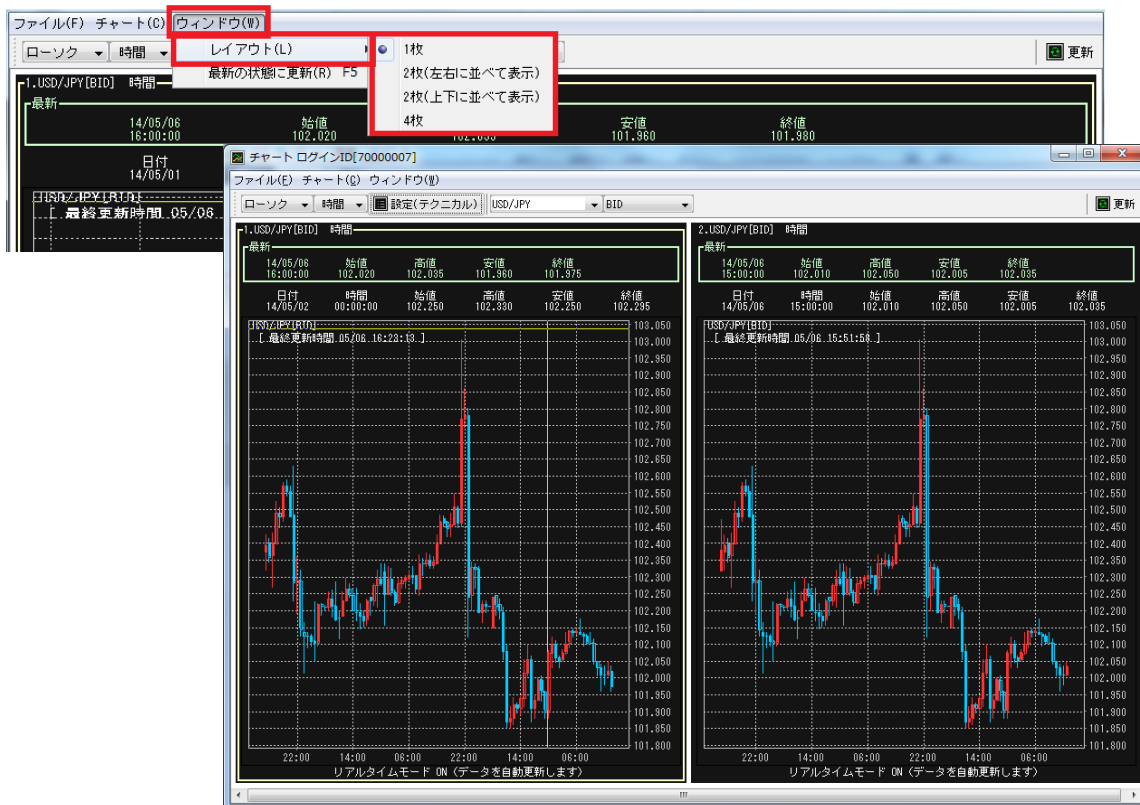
ファイル(F) チャート(C) ウィンドウ(W)

ローソク 時間

レイアウト(L)
最新の状態に更新(R) F5

1枚
2枚(左右に並べて表示)
2枚(上下に並べて表示)
4枚

更新

1.USD/JPY[BID] 時間
最新
14/05/06 16:00:00
始値 102.020
安値 101.960
終値 101.980
日付 14/05/01
USD/JPY[BID]
[ 最終更新時間 05/06

チャート ログインID[70000007]

ファイル(F) チャート(C) ウィンドウ(W)

ローソク 時間 設定(テクニカル) USD/JPY BID 更新

1.USD/JPY[BID] 時間
最新
| 14/05/06 16:00:00 | 始値 102.020 | 高値 102.035 | 安値 101.960 | 終値 101.975 |
|---|---|---|---|---|

| 日付 | 時間 | 始値 | 高値 | 安値 | 終値 |
|---|---|---|---|---|---|
| 14/05/02 | 00:00:00 | 102.250 | 102.330 | 102.250 | 102.295 |

USD/JPY[BID]
[ 最終更新時間 05/06 16:23:13 ]
103.050 103.000 102.950 102.900 102.850 102.800 102.750 102.700 102.650 102.600 102.550 102.500 102.450 102.400 102.350 102.300 102.250 102.200 102.150 102.100 102.050 102.000 101.950 101.900 101.850 101.800
22:00 14:00 06:00 22:00 14:00 06:00
リアルタイムモード ON (データを自動更新します)

2.USD/JPY[BID] 時間
最新
| 14/05/06 15:00:00 | 始値 102.010 | 高値 102.050 | 安値 102.005 | 終値 102.035 |
|---|---|---|---|---|

| 日付 | 時間 | 始値 | 高値 | 安値 | 終値 |
|---|---|---|---|---|---|
| 14/05/06 | 15:00:00 | 102.010 | 102.050 | 102.005 | 102.035 |

USD/JPY[BID]
[ 最終更新時間 05/06 15:51:58 ]
103.050 103.000 102.950 102.900 102.850 102.800 102.750 102.700 102.650 102.600 102.550 102.500 102.450 102.400 102.350 102.300 102.250 102.200 102.150 102.100 102.050 102.000 101.950 101.900 101.850 101.800
22:00 14:00 06:00 22:00 14:00 06:00
リアルタイムモード ON (データを自動更新します)